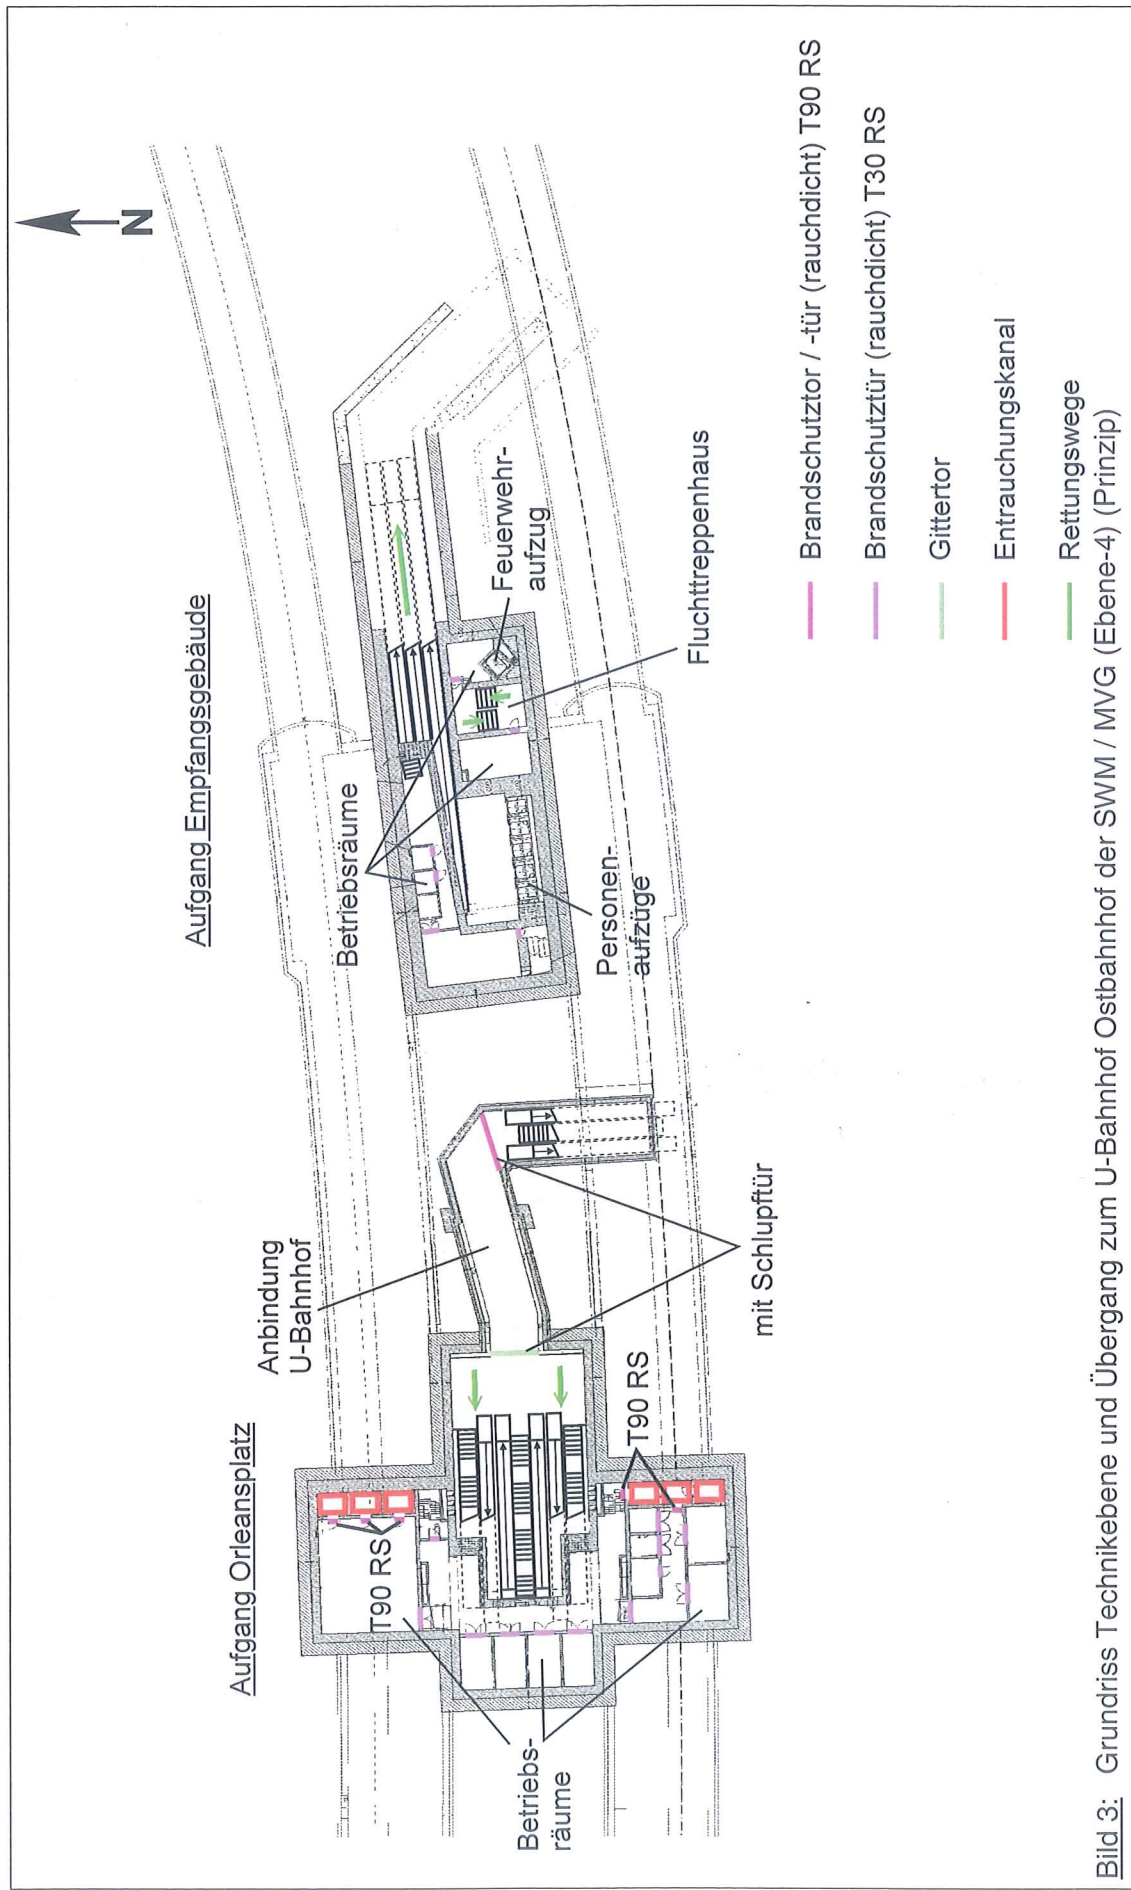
N

Aufgang Empfangsgebäude

Aufgang Orleansplatz

Anbindung U-Bahnhof

Betriebsräume

Feuerwehraufzug

Fluchttreppenhaus

Personenaufzüge

mit Schlupftür

T90 RS

T90 RS

Betriebsräume

Brandschutztor / -tür (rauchdicht) T90 RS

Brandschutztür (rauchdicht) T30 RS

Gittertor

Entrauchungskanal

Rettungswege

Bild 3: Grundriss Technikebene und Übergang zum U-Bahnhof Ostbahnhof der SWM / MVG (Ebene-4) (Prinzip)